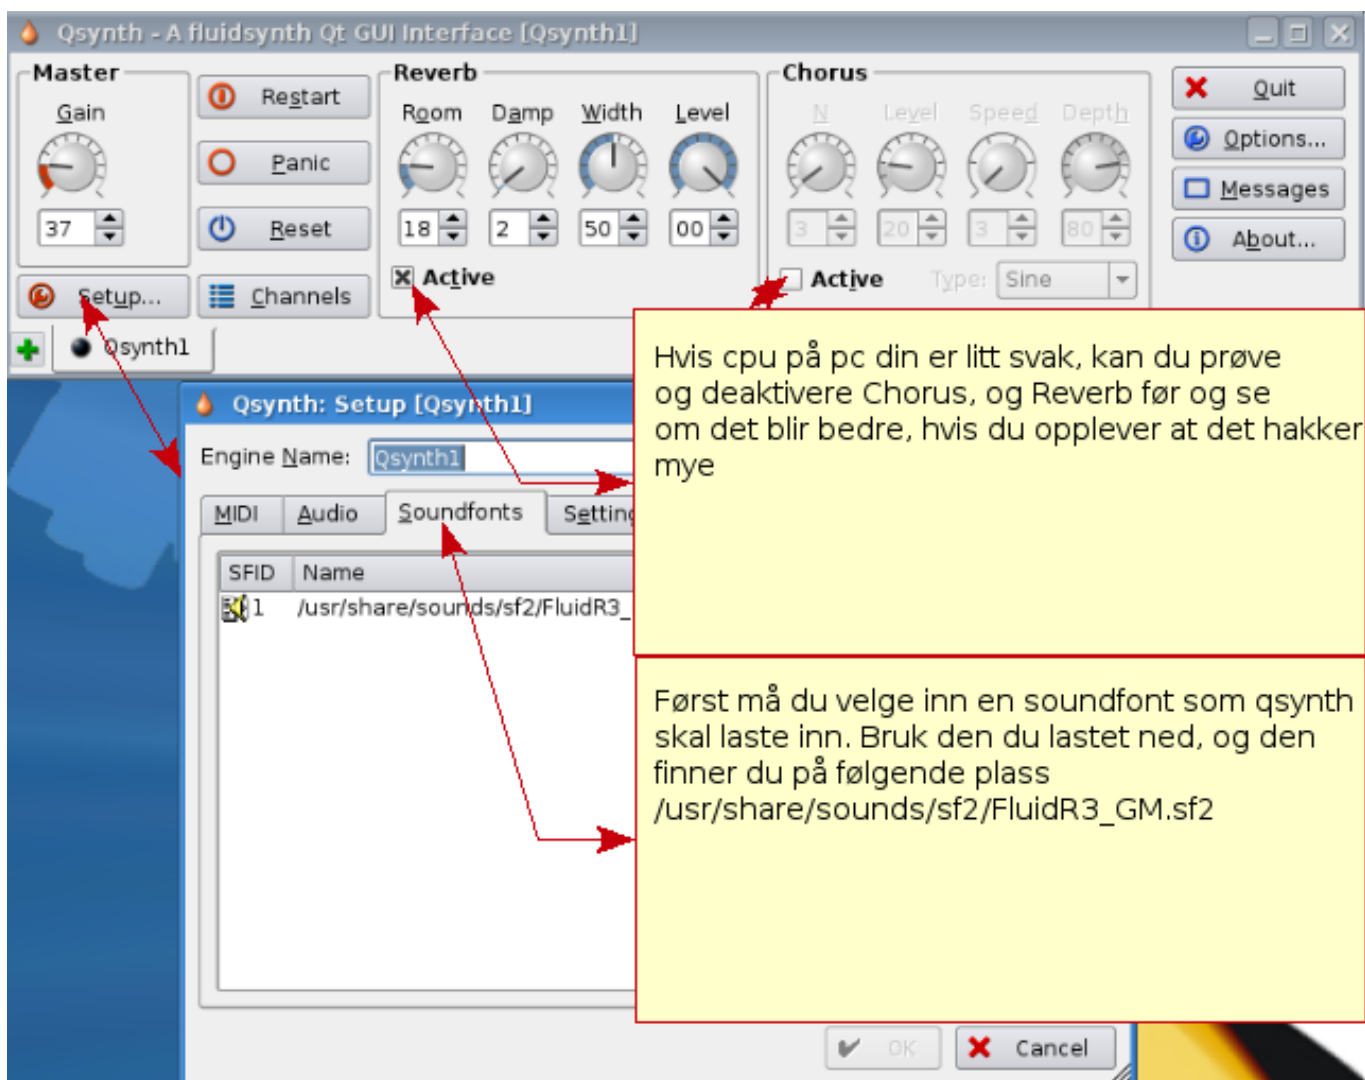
Qsynth - A fluidsynth Qt GUI Interface [Qsynth1]

Master
Gain
37

Restart
Panic
Reset

Reverb
Room Damp Width Level
18 2 50 00
Active

Chorus
N Level Speed Depth
3 20 3 80
Active Type: Sine

Quit
Options...
Messages
About...

Setup...
Channels

Qsynth1

Qsynth: Setup [Qsynth1]
Engine Name: Qsynth1
MIDI Audio Soundfonts Settin

SFID Name
1 /usr/share/sounds/sf2/FluidR3_

OK Cancel

Hvis cpu på pc din er litt svak, kan du prøve og deaktivere Chorus, og Reverb før og se om det blir bedre, hvis du opplever at det hakker mye

Først må du velge inn en soundfont som qsynth skal laste inn. Bruk den du lastet ned, og den finner du på følgende plass /usr/share/sounds/sf2/FluidR3_GM.sf2